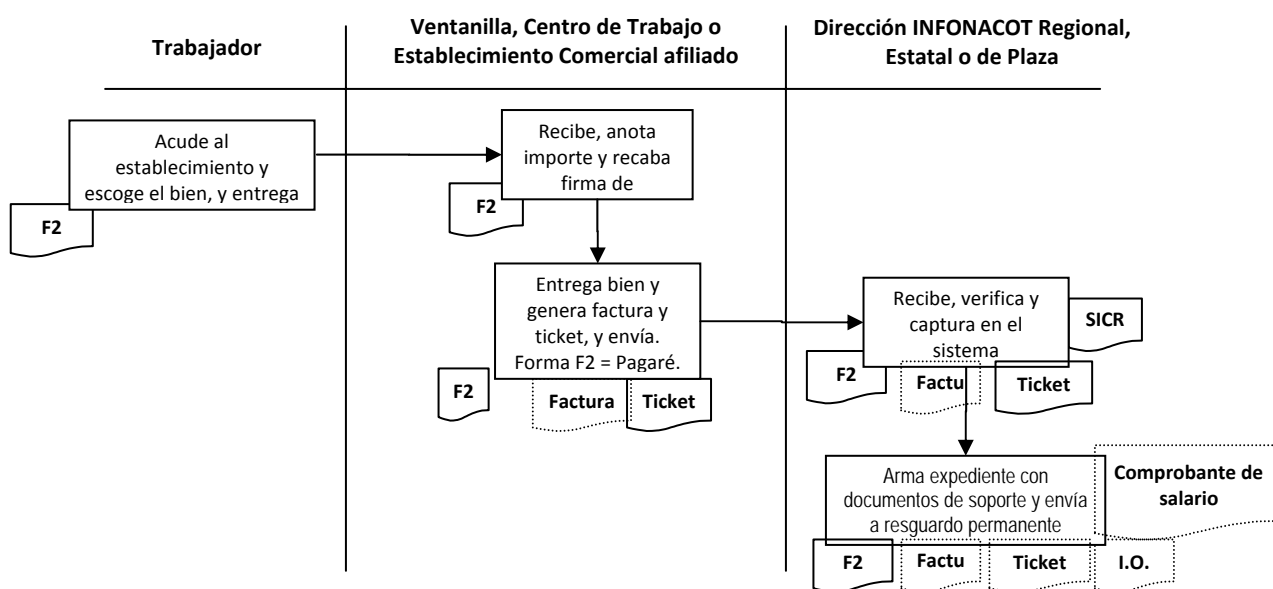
Trabajador

Ventanilla, Centro de Trabajo o Establecimiento Comercial afiliado

Dirección INFONACOT Regional, Estatal o de Plaza

Acude al establecimiento y escoge el bien, y entrega

F2

Recibe, anota importe y recaba firma de

F2

Entrega bien y genera factura y ticket, y envía. Forma F2 = Pagaré.

F2

Factura

Ticket

Recibe, verifica y captura en el sistema

SICR

F2

Factu

Ticket

Arma expediente con documentos de soporte y envía a resguardo permanente

Comprobante de salario

F2

Factu

Ticket

I.O.